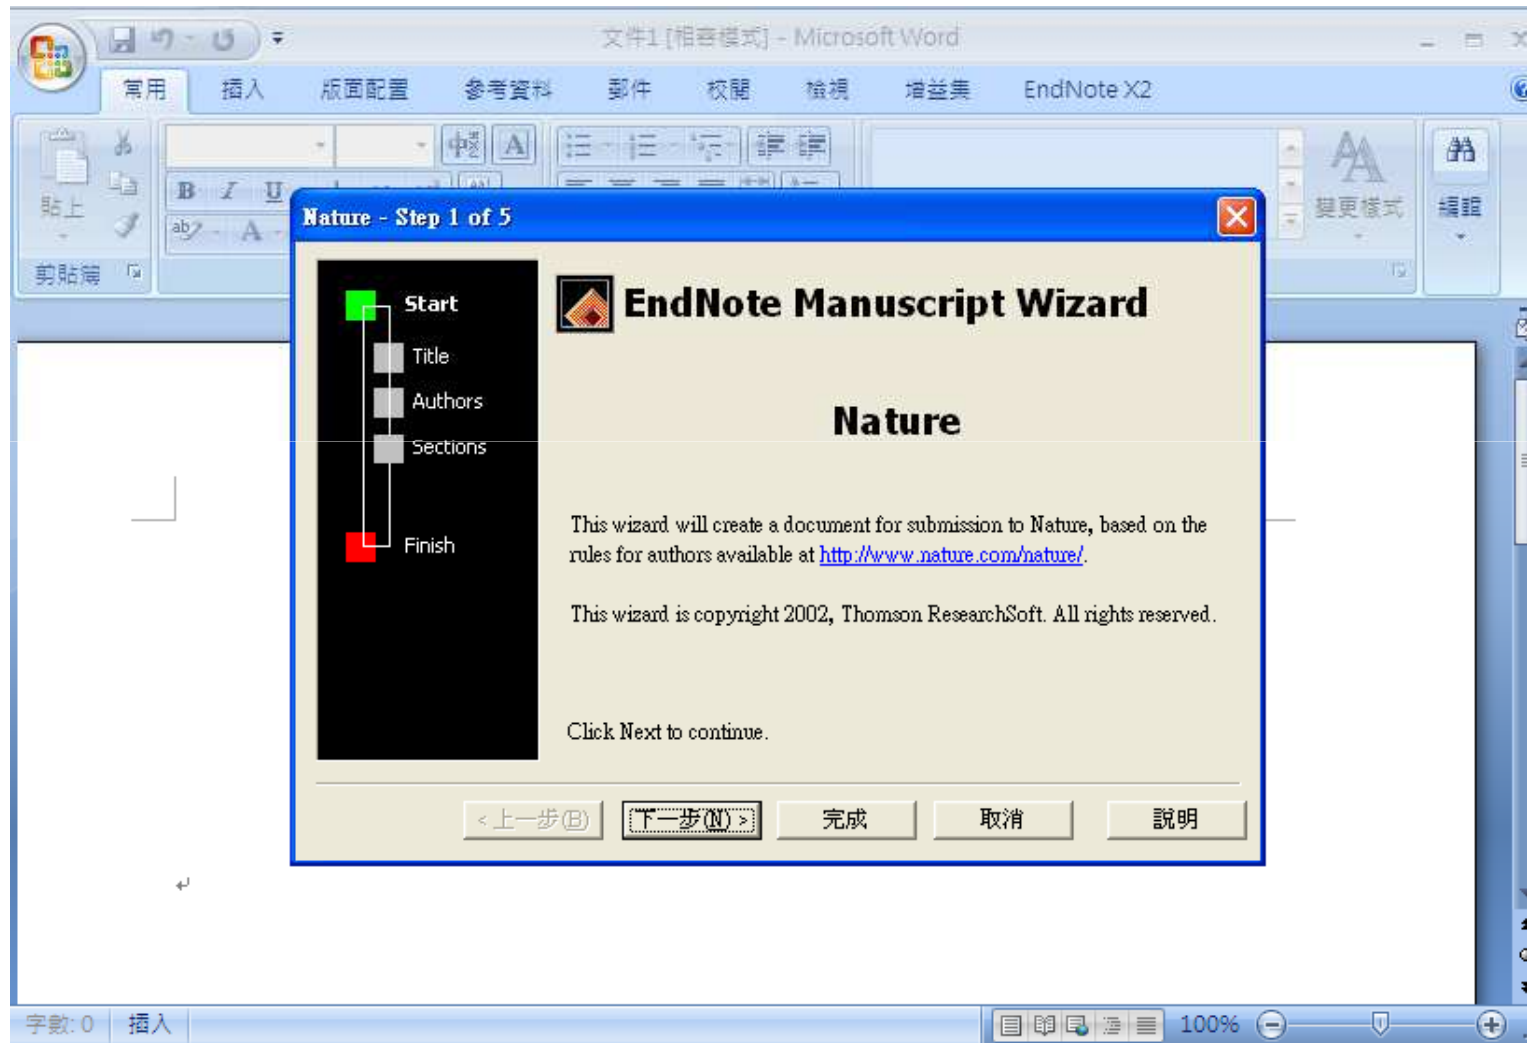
文件1 [相容模式] - Microsoft Word

常用 插入 版面配置 參考資料 郵件 校閱 檢視 增益集 EndNote X2

貼上 剪貼簿 變更樣式 編輯

Nature - Step 1 of 5

Start
Title
Authors
Sections
Finish

EndNote Manuscript Wizard

Nature

This wizard will create a document for submission to Nature, based on the rules for authors available at http://www.nature.com/nature/.

This wizard is copyright 2002, Thomson ResearchSoft. All rights reserved.

Click Next to continue.

< 上一步(B) 下一步(N) > 完成 取消 說明

字數: 0 插入 100%